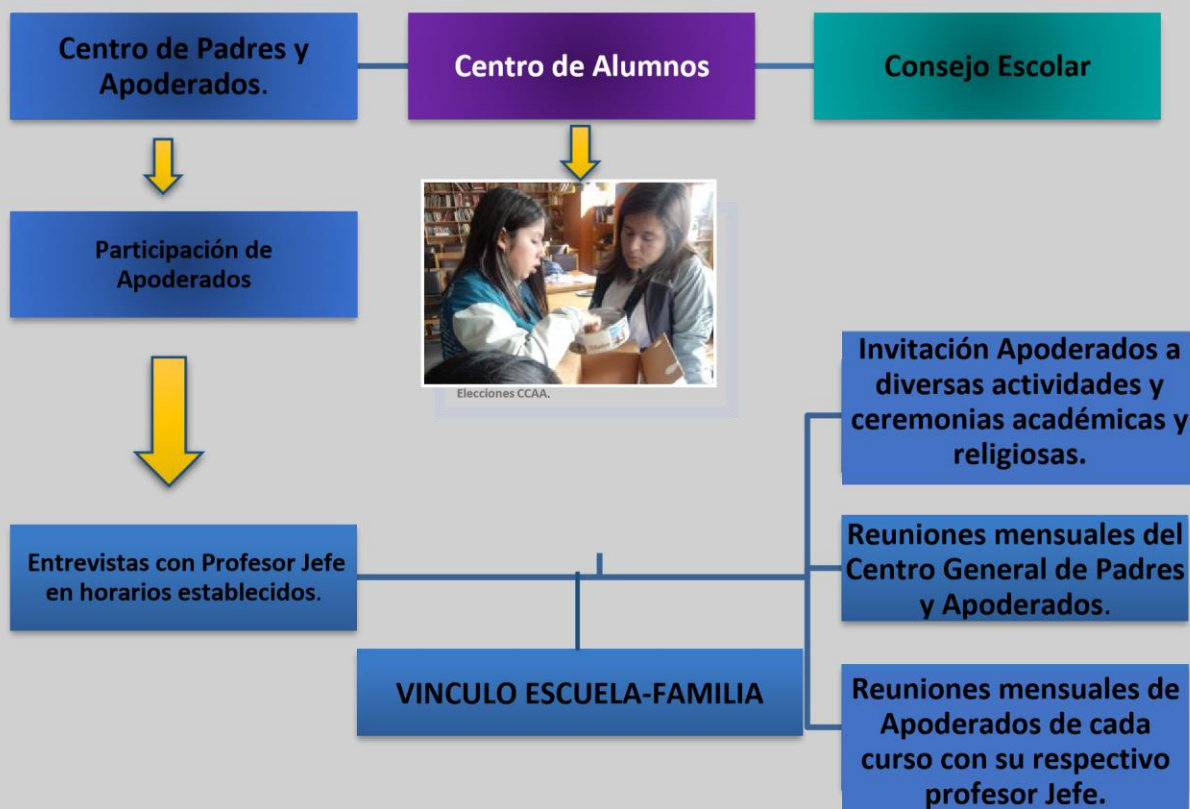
Centro de Padres y Apoderados.

Centro de Alumnos

Consejo Escolar

Participación de Apoderados

Elecciones CCAA.

Invitación Apoderados a diversas actividades y ceremonias académicas y religiosas.

Entrevistas con Profesor Jefe en horarios establecidos.

Reuniones mensuales del Centro General de Padres y Apoderados.

VINCULO ESCUELA-FAMILIA

Reuniones mensuales de Apoderados de cada curso con su respectivo profesor Jefe.